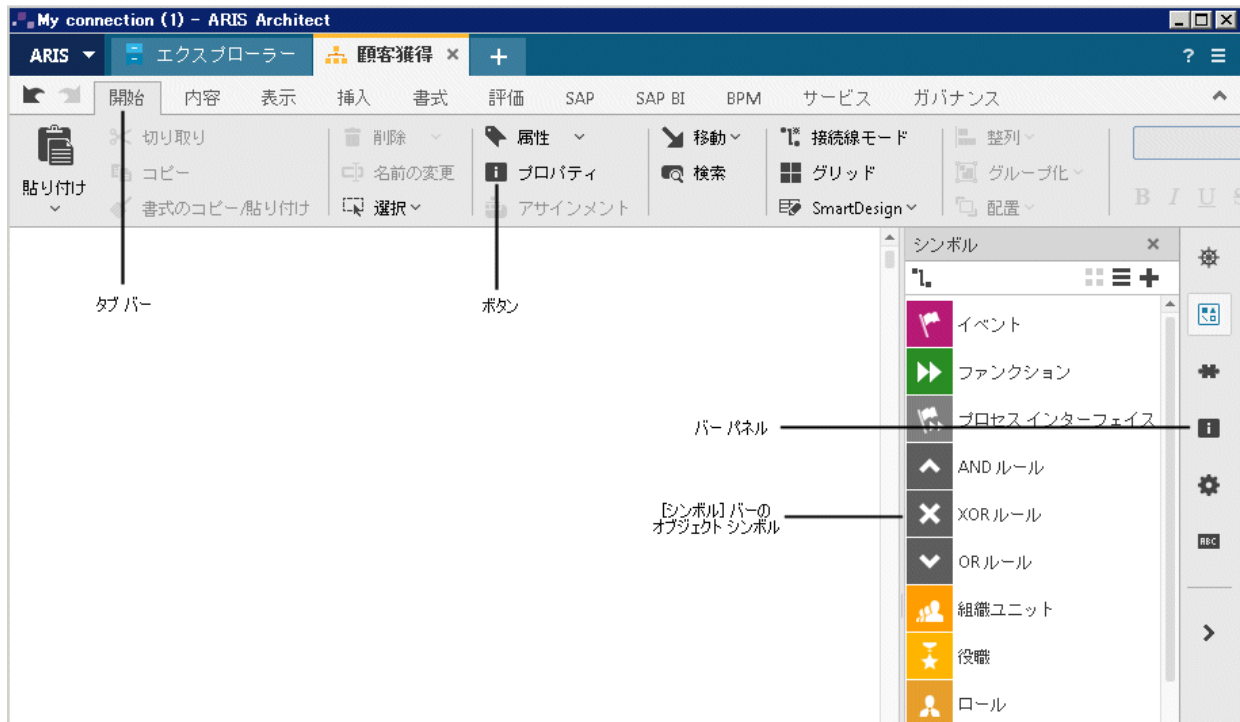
My connection (1) - ARIS Architect

ARIS エクスプローラー 顧客獲得 × +

? ☰

開始 内容 表示 挿入 書式 評価 SAP SAP BI BPM サービス ガバナンス

貼り付け

切り取り
コピー
書式のコピー/貼り付け

削除
名前の変更
選択

属性
プロパティ
アサインメント

移動
検索

接続線モード
グリッド
SmartDesign

整列
グループ化
配置

B I U

シンボル ×

イベント
ファンクション
プロセス インターフェイス
AND ルール
XOR ルール
OR ルール
組織ユニット
役職
ロール

タブ バー

ボタン

バー パネル

[シンボル] バーの
オブジェクト シンボル

ABC